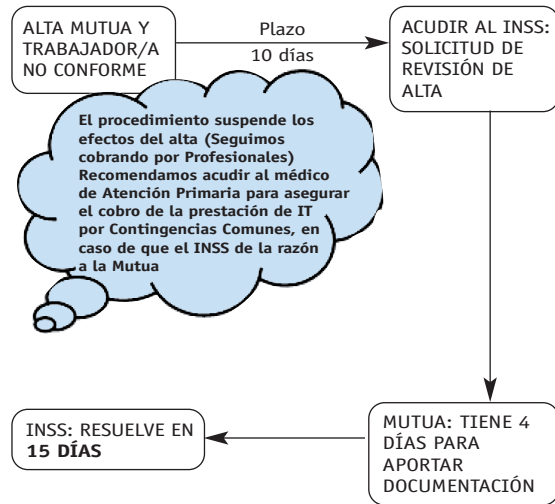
ALTA MUTUA Y TRABAJADOR/A NO CONFORME

Plazo
10 días

ACUDIR AL INSS: SOLICITUD DE REVISIÓN DE ALTA

El procedimiento suspende los efectos del alta (Seguimos cobrando por Profesionales) Recomendamos acudir al médico de Atención Primaria para asegurar el cobro de la prestación de IT por Contingencias Comunes, en caso de que el INSS de la razón a la Mutua

MUTUA: TIENE 4 DÍAS PARA APORTAR DOCUMENTACIÓN

INSS: RESUELVE EN **15 DÍAS**